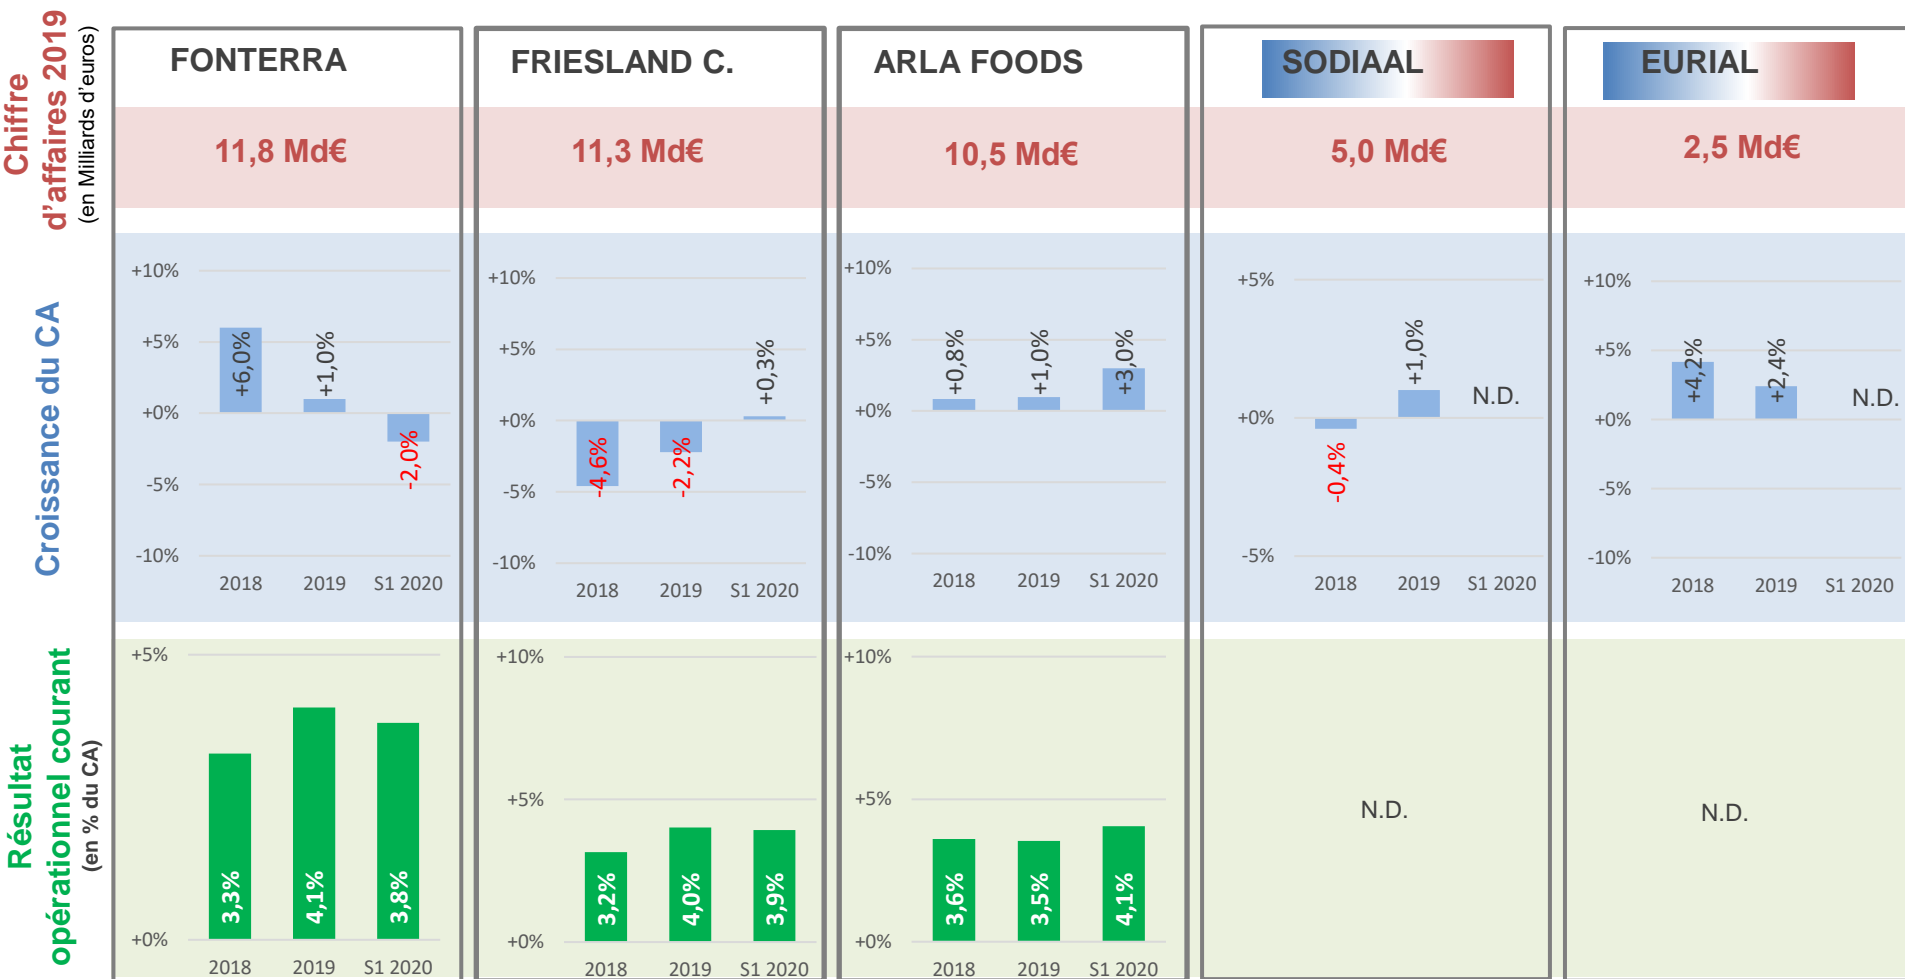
Chiffre d'affaires 2019
(en Milliards d'euros)

Croissance du CA

Résultat opérationnel courant
(en % du CA)

FONTERRA

11,8 Md€

+10%
+5%
+0%
-5%
-10%
+6,0%
+1,0%
-2,0%
2018
2019
S1 2020

+5%
+0%
3,3%
4,1%
3,8%
2018
2019
S1 2020

FRIESLAND C.

11,3 Md€

+10%
+5%
+0%
-5%
-10%
-4,6%
-2,2%
+0,3%
2018
2019
S1 2020

+10%
+5%
+0%
3,2%
4,0%
3,9%
2018
2019
S1 2020

ARLA FOODS

10,5 Md€

+10%
+5%
+0%
-5%
-10%
+0,8%
+1,0%
+3,0%
2018
2019
S1 2020

+10%
+5%
+0%
3,6%
3,5%
4,1%
2018
2019
S1 2020

SODIAAL

5,0 Md€

+5%
+0%
-5%
-0,4%
+1,0%
N.D.
2018
2019
S1 2020

N.D.

EURIAL

2,5 Md€

+10%
+5%
+0%
-5%
-10%
+4,2%
+2,4%
N.D.
2018
2019
S1 2020

N.D.